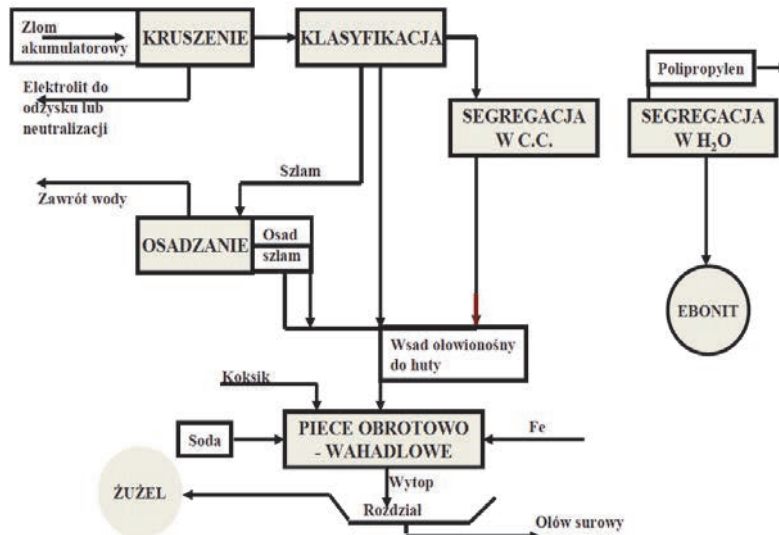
Złom akumulatorowy

KRUSZENIE

KLASYFIKACJA

Elektrolit do odzysku lub neutralizacji

SEGREGACJA W C.C.

Polipropylen

SEGREGACJA W $H_2O$

Szlam

Zawrót wody

OSADZANIE

Osad

szlam

EBONIT

Wsad ołowionośny do huty

Koksik

Soda

PIECE OBROTOWO - WAHADLOWE

Fe

ŻUŻEL

Wytop

Rozdział

Ołów surowy